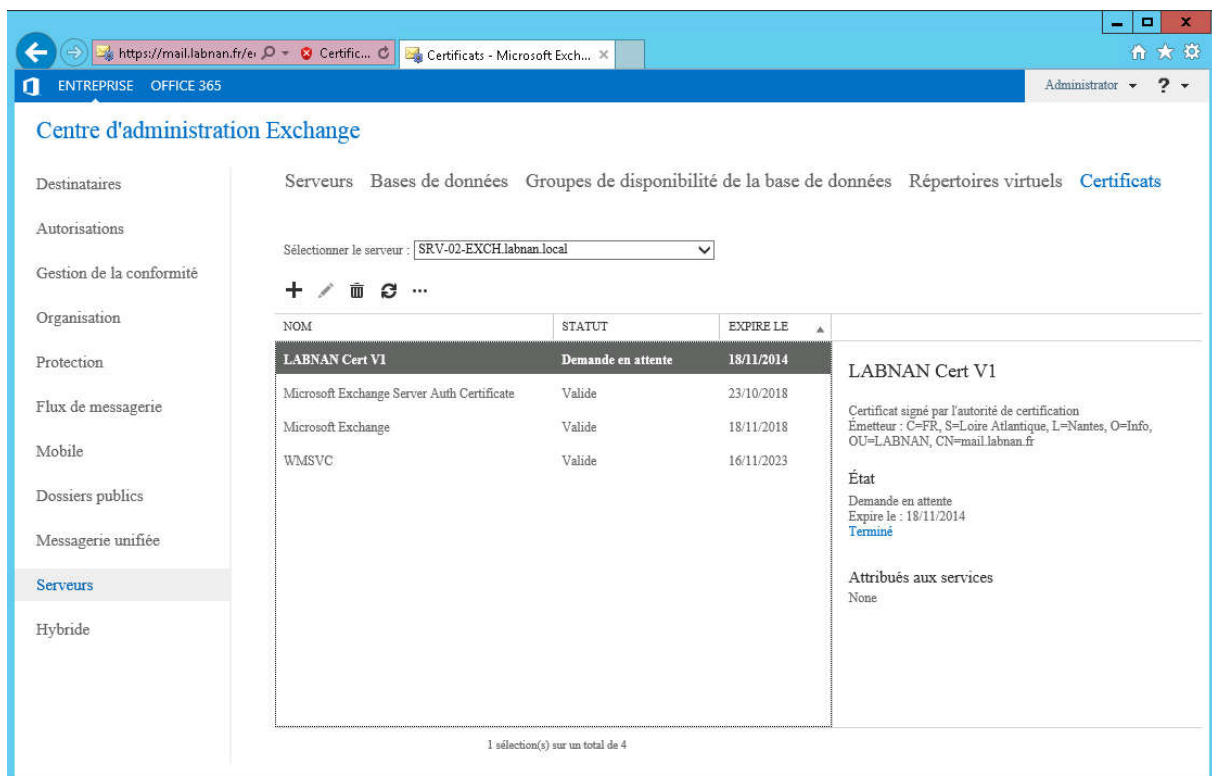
https://mail.labnan.fr/e Certific... Certificats - Microsoft Exch... ×

ENTREPRISE OFFICE 365

Administrator ?

Centre d'administration Exchange

Destinataires
Autorisations
Gestion de la conformité
Organisation
Protection
Flux de messagerie
Mobile
Dossiers publics
Messagerie unifiée
Serveurs
Hybride

Serveurs Bases de données Groupes de disponibilité de la base de données Répertoires virtuels Certificats

Sélectionner le serveur : SRV-02-EXCH.labnan.local

+ ...

| NOM | STATUT | EXPIRE LE |
|---|---|---|
| LABNAN Cert V1 | Demande en attente | 18/11/2014 |
| Microsoft Exchange Server Auth Certificate | Valide | 23/10/2018 |
| Microsoft Exchange | Valide | 18/11/2018 |
| WMSVC | Valide | 16/11/2023 |

LABNAN Cert V1

Certificat signé par l'autorité de certification
Émetteur : C=FR, S=Loire Atlantique, L=Nantes, O=Info, OU=LABNAN, CN=mail.labnan.fr

État
Demande en attente
Expire le : 18/11/2014
Terminé

Attribués aux services
None

1 sélection(s) sur un total de 4